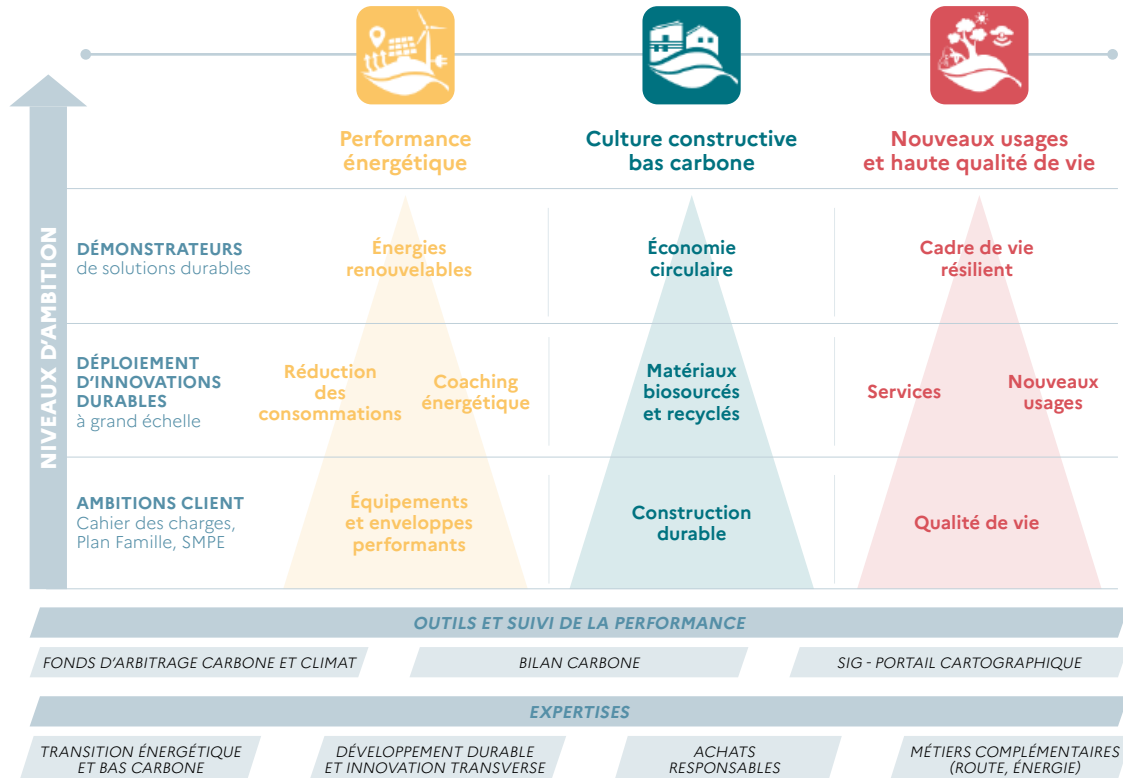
NIVEAUX D'AMBITION

Performance énergétique

Culture constructive bas carbone

Nouveaux usages et haute qualité de vie

DÉMONSTRATEURS de solutions durables

Énergies renouvelables

Économie circulaire

Cadre de vie résilient

DÉPLOIEMENT D'INNOVATIONS DURABLES à grand échelle

Réduction des consommations

Coaching énergétique

Matériaux biosourcés et recyclés

Services

Nouveaux usages

AMBITIONS CLIENT Cahier des charges, Plan Famille, SMPE

Équipements et enveloppes performants

Construction durable

Qualité de vie

OUTILS ET SUIVI DE LA PERFORMANCE

FONDS D'ARBITRAGE CARBONE ET CLIMAT

BILAN CARBONE

SIG - PORTAIL CARTOGRAPHIQUE

EXPERTISES

TRANSITION ÉNERGÉTIQUE ET BAS CARBONE

DÉVELOPPEMENT DURABLE ET INNOVATION TRANSVERSE

ACHATS RESPONSABLES

MÉTIERS COMPLÉMENTAIRES (ROUTE, ÉNERGIE)